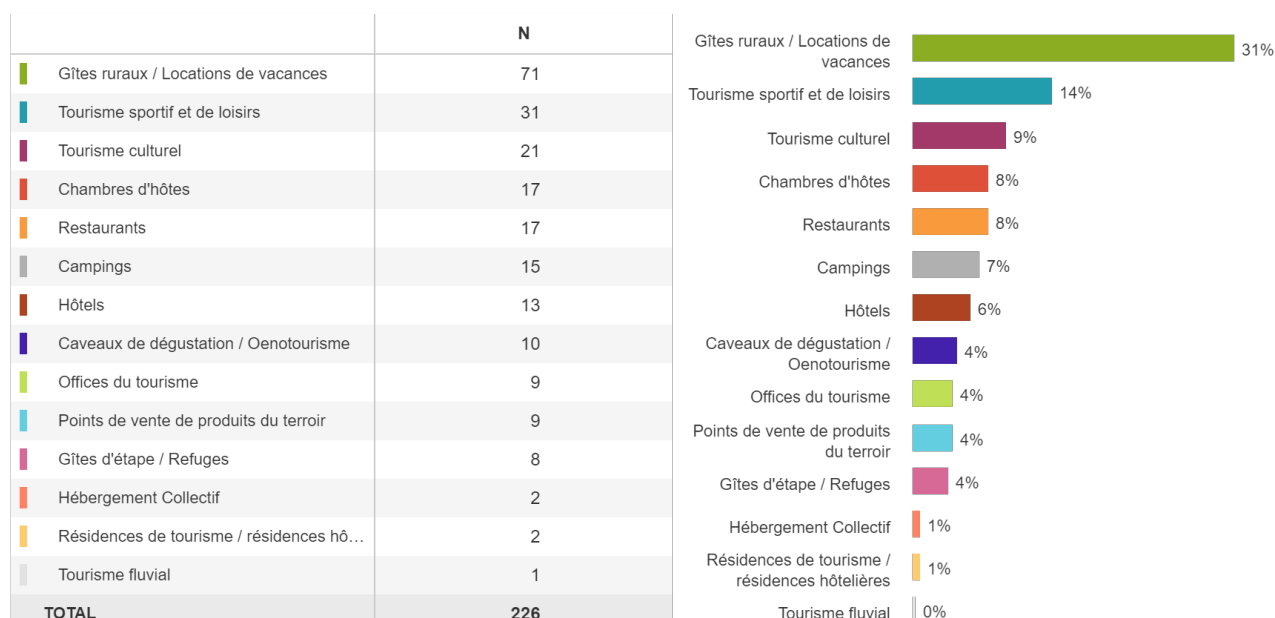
| | N |
|---|---|
| Gîtes ruraux / Locations de vacances | 71 |
| Tourisme sportif et de loisirs | 31 |
| Tourisme culturel | 21 |
| Chambres d'hôtes | 17 |
| Restaurants | 17 |
| Campings | 15 |
| Hôtels | 13 |
| Caveaux de dégustation / Oenotourisme | 10 |
| Offices du tourisme | 9 |
| Points de vente de produits du terroir | 9 |
| Gîtes d'étape / Refuges | 8 |
| Hébergement Collectif | 2 |
| Résidences de tourisme / résidences hô… | 2 |
| Tourisme fluvial | 1 |
| TOTAL | 226 |

Gîtes ruraux / Locations de vacances 31%
Tourisme sportif et de loisirs 14%
Tourisme culturel 9%
Chambres d'hôtes 8%
Restaurants 8%
Campings 7%
Hôtels 6%
Caveaux de dégustation / Oenotourisme 4%
Offices du tourisme 4%
Points de vente de produits du terroir 4%
Gîtes d'étape / Refuges 4%
Hébergement Collectif 1%
Résidences de tourisme / résidences hôtelières 1%
Tourisme fluvial 0%